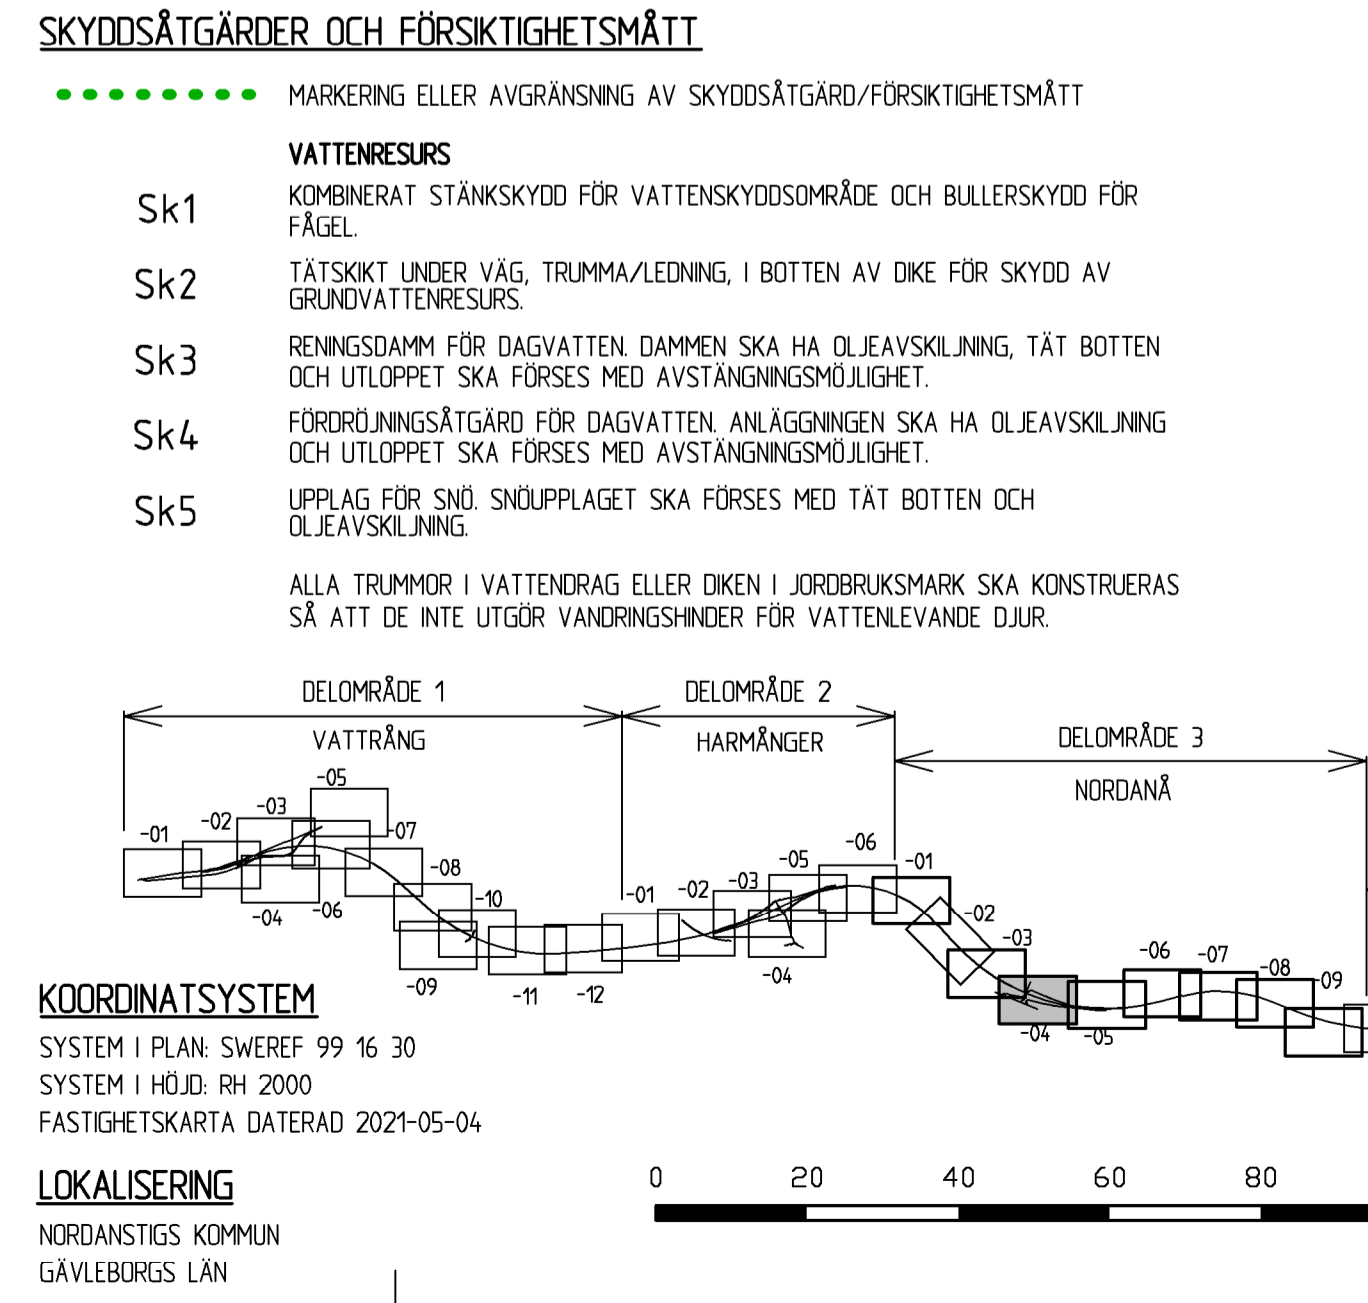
SKYDDSÅTGÄRDER OCH FÖRSIKTIGHETSMÅTT

MARKERING ELLER AVGRÄNSNING AV SKYDDSÅTGÄRD/FÖRSIKTIGHETSMÅTT

VATTENRESURS

Sk1 KOMBINERAT STÄNKSKYDD FÖR VATTENSKYDDSOMRÅDE OCH BULLERSKYDD FÖR FÅGEL.

Sk2 TÄTSKIKT UNDER VÄG, TRUMMA/LEDNING, I BOTTEN AV DIKE FÖR SKYDD AV GRUNDVATTENRESURS.

Sk3 RENINGSDAMM FÖR DAGVATTEN. DAMMEN SKA HA OLJEAVSKILJNING, TÄT BOTTEN OCH UTLOPPET SKA FÖRSES MED AVSTÄNGNINGSMÖJLIGHET.

Sk4 FÖRDRÖJNINGSÅTGÄRD FÖR DAGVATTEN. ANLÄGGNINGEN SKA HA OLJEAVSKILJNING OCH UTLOPPET SKA FÖRSES MED AVSTÄNGNINGSMÖJLIGHET.

Sk5 UPPLAG FÖR SNÖ. SNÖUPPLAGET SKA FÖRSES MED TÄT BOTTEN OCH OLJEAVSKILJNING.

ALLA TRUMMOR I VATTENDRAG ELLER DIKEN I JORDBRUKSMARK SKA KONSTRUERAS SÅ ATT DE INTE UTGÖR VANDRINGSHINDER FÖR VATTENLEVANDE DJUR.

DELOMRÅDE 1
VATTRÅNG
DELOMRÅDE 2
HARMÅNGER
DELOMRÅDE 3
NORDANÅ

-05 -03 -02 -01 -07 -08 -04 -06 -10 -09 -11 -12
-06 -05 -03 -02 -01 -04
-01 -02 -03 -06 -07 -08 -09 -04 -05

KOORDINATSYSTEM
SYSTEM I PLAN: SWEREF 99 16 30
SYSTEM I HÖJD: RH 2000
FASTIGHETSKARTA DATERAD 2021-05-04

LOKALISERING
NORDANSTIGS KOMMUN
GÄVLEBORGS LÄN

0 20 40 60 80